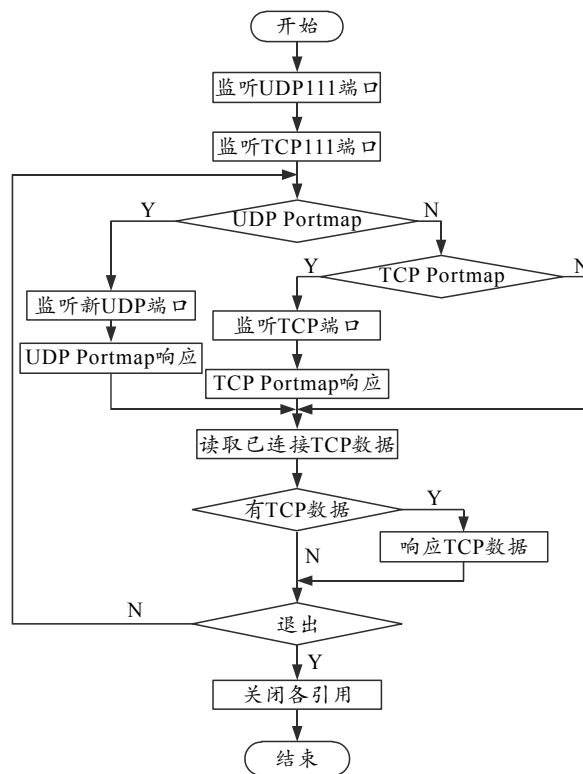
开始

监听UDP111端口

监听TCP111端口

Y

UDP Portmap

N

Y

TCP Portmap

N

监听新UDP端口

监听TCP端口

UDP Portmap响应

TCP Portmap响应

读取已连接TCP数据

有TCP数据

Y

响应TCP数据

N

N

退出

Y

关闭各引用

结束